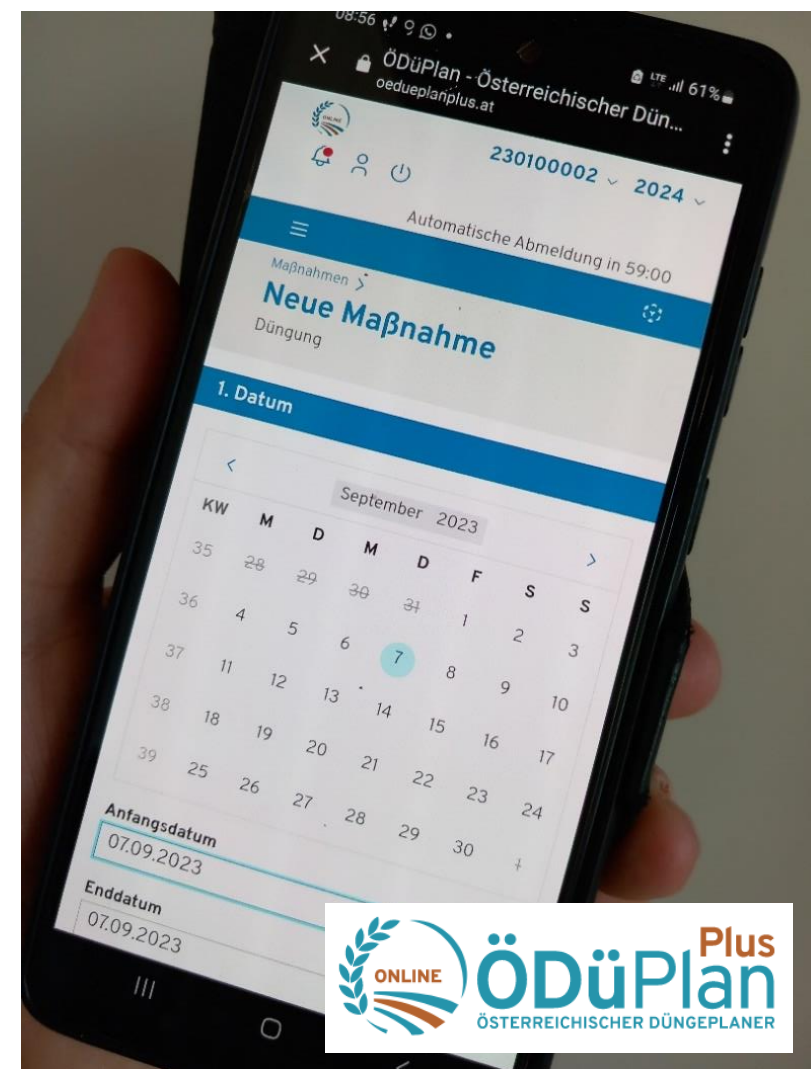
08:56

ÖDüPlan - Österreichischer Dün...
oedueplanplus.at

LTE 61%

230100002 2024

Automatische Abmeldung in 59:00

Maßnahmen >

Neue Maßnahme

Düngung

1. Datum

<

September 2023

>

| KW | M | D | M | D | F | S | S |
|---|---|---|---|---|---|---|---|
| 35 | 28 | 29 | 30 | 31 | 1 | 2 | 3 |
| 36 | 4 | 5 | 6 | 7 | 8 | 9 | 10 |
| 37 | 11 | 12 | 13 | 14 | 15 | 16 | 17 |
| 38 | 18 | 19 | 20 | 21 | 22 | 23 | 24 |
| 39 | 25 | 26 | 27 | 28 | 29 | 30 | 1 |

Anfangsdatum
07.09.2023

Enddatum
07.09.2023

ONLINE ÖDüPlan Plus
ÖSTERREICHISCHER DÜNGEPLANER